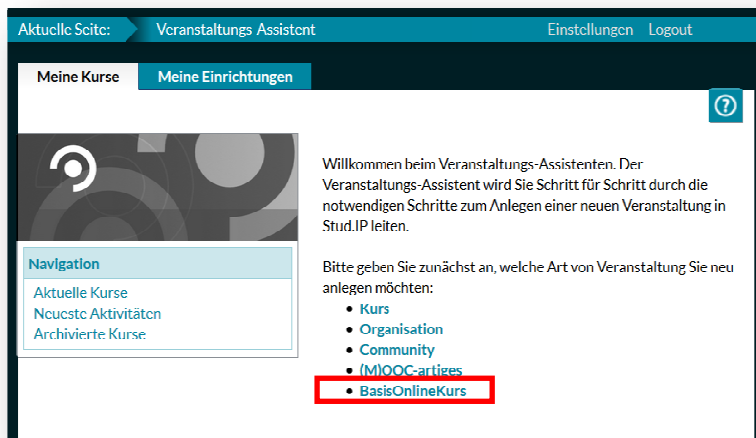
Aktuelle Seite: Veranstaltungs Assistent Einstellungen Logout

Meine Kurse Meine Einrichtungen

?

Navigation
Aktuelle Kurse
Neueste Aktivitäten
Archivierte Kurse

Willkommen beim Veranstaltungs-Assistenten. Der Veranstaltungs-Assistent wird Sie Schritt für Schritt durch die notwendigen Schritte zum Anlegen einer neuen Veranstaltung in Stud.IP leiten.

Bitte geben Sie zunächst an, welche Art von Veranstaltung Sie neu anlegen möchten:
- Kurs
- Organisation
- Community
- (M)OOC-artiges
- BasisOnlineKurs